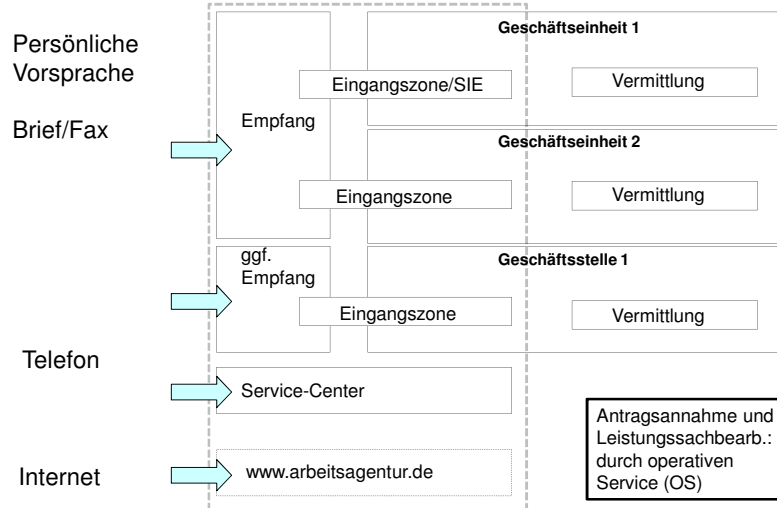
Persönliche Vorsprache

Brief/Fax

Empfang

Geschäftseinheit 1

Eingangszone/SIE

Vermittlung

Geschäftseinheit 2

Eingangszone

Vermittlung

ggf. Empfang

Geschäftsstelle 1

Eingangszone

Vermittlung

Telefon

Service-Center

Antragsannahme und Leistungssachbearb.: durch operativen Service (OS)

Internet

www.arbeitsagentur.de